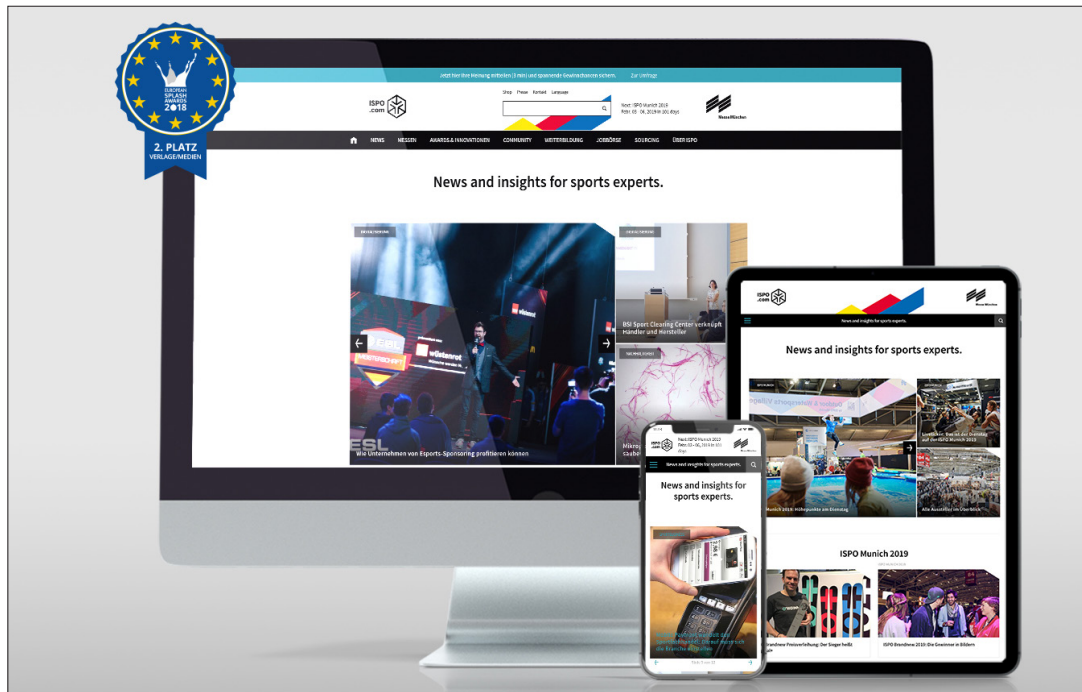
EUROPEAN SPLASH AWARDS 2018

2. PLATZ VERLAGE/MEDIEN

Jetzt hier Ihre Meinung mitteilen (3 min) und spannende Gewinnchancen sichern. Zur Umfrage

ISPO .com

Shop Presse Kontakt Language

Next: ISPO Munich 2019 Febr. 03 - 06, 2019 in 101 days

Messe München

NEWS MESSEN AWARDS & INNOVATIONEN COMMUNITY WEITERBILDUNG JOBBÖRSE SOURCING ÜBER ISPO

News and insights for sports experts.

ESL

wüstenrot

Wie Unternehmen von Esports-Sponsoring profitieren können

BSI Sport Clearing Center verknüpft Händler und Hersteller

Mikro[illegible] sabe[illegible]

ISPO .com

Messe München

News and insights for sports experts.

News and insights for sports experts.

Munich 2019: Höhepunkte am Dienstag

Alle Aussteller im Überblick

ISPO Munich 2019

Brandnew Preisverleihung: Der Sieger heißt

ISPO Brandnew 2019: Die Gewinner in Bildern

ISPO .com

Next: ISPO Munich 2019 Febr. 03 - 06, 2019 in 101 days

News and insights for sports experts.

News and insights for sports experts.